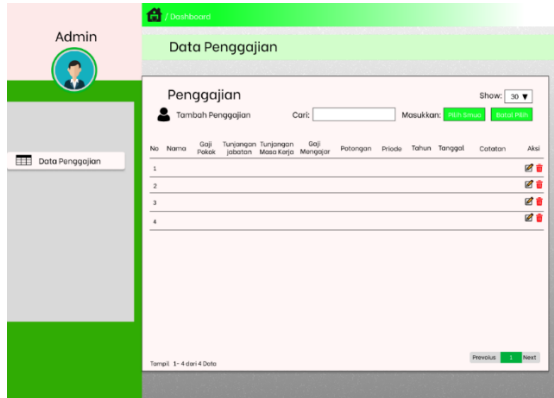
Dashboard

Admin

Data Penggajian

Data Penggajian

Penggajian

Show: 30 ▼

Tambah Penggajian

Cari:

Masukkan: Pilih Semua Batal Pilih

| No | Nama | Gaji Pokok | Tunjangan jabatan | Tunjangan Masa Kerja | Gaji Mengajar | Potongan | Priode | Tahun | Tanggal | Catatan | Aksi |
|---|---|---|---|---|---|---|---|---|---|---|---|
| 1 | | | | | | | | | | | |
| 2 | | | | | | | | | | | |
| 3 | | | | | | | | | | | |
| 4 | | | | | | | | | | | |

Tampil: 1 - 4 dari 4 Data

Previous 1 Next